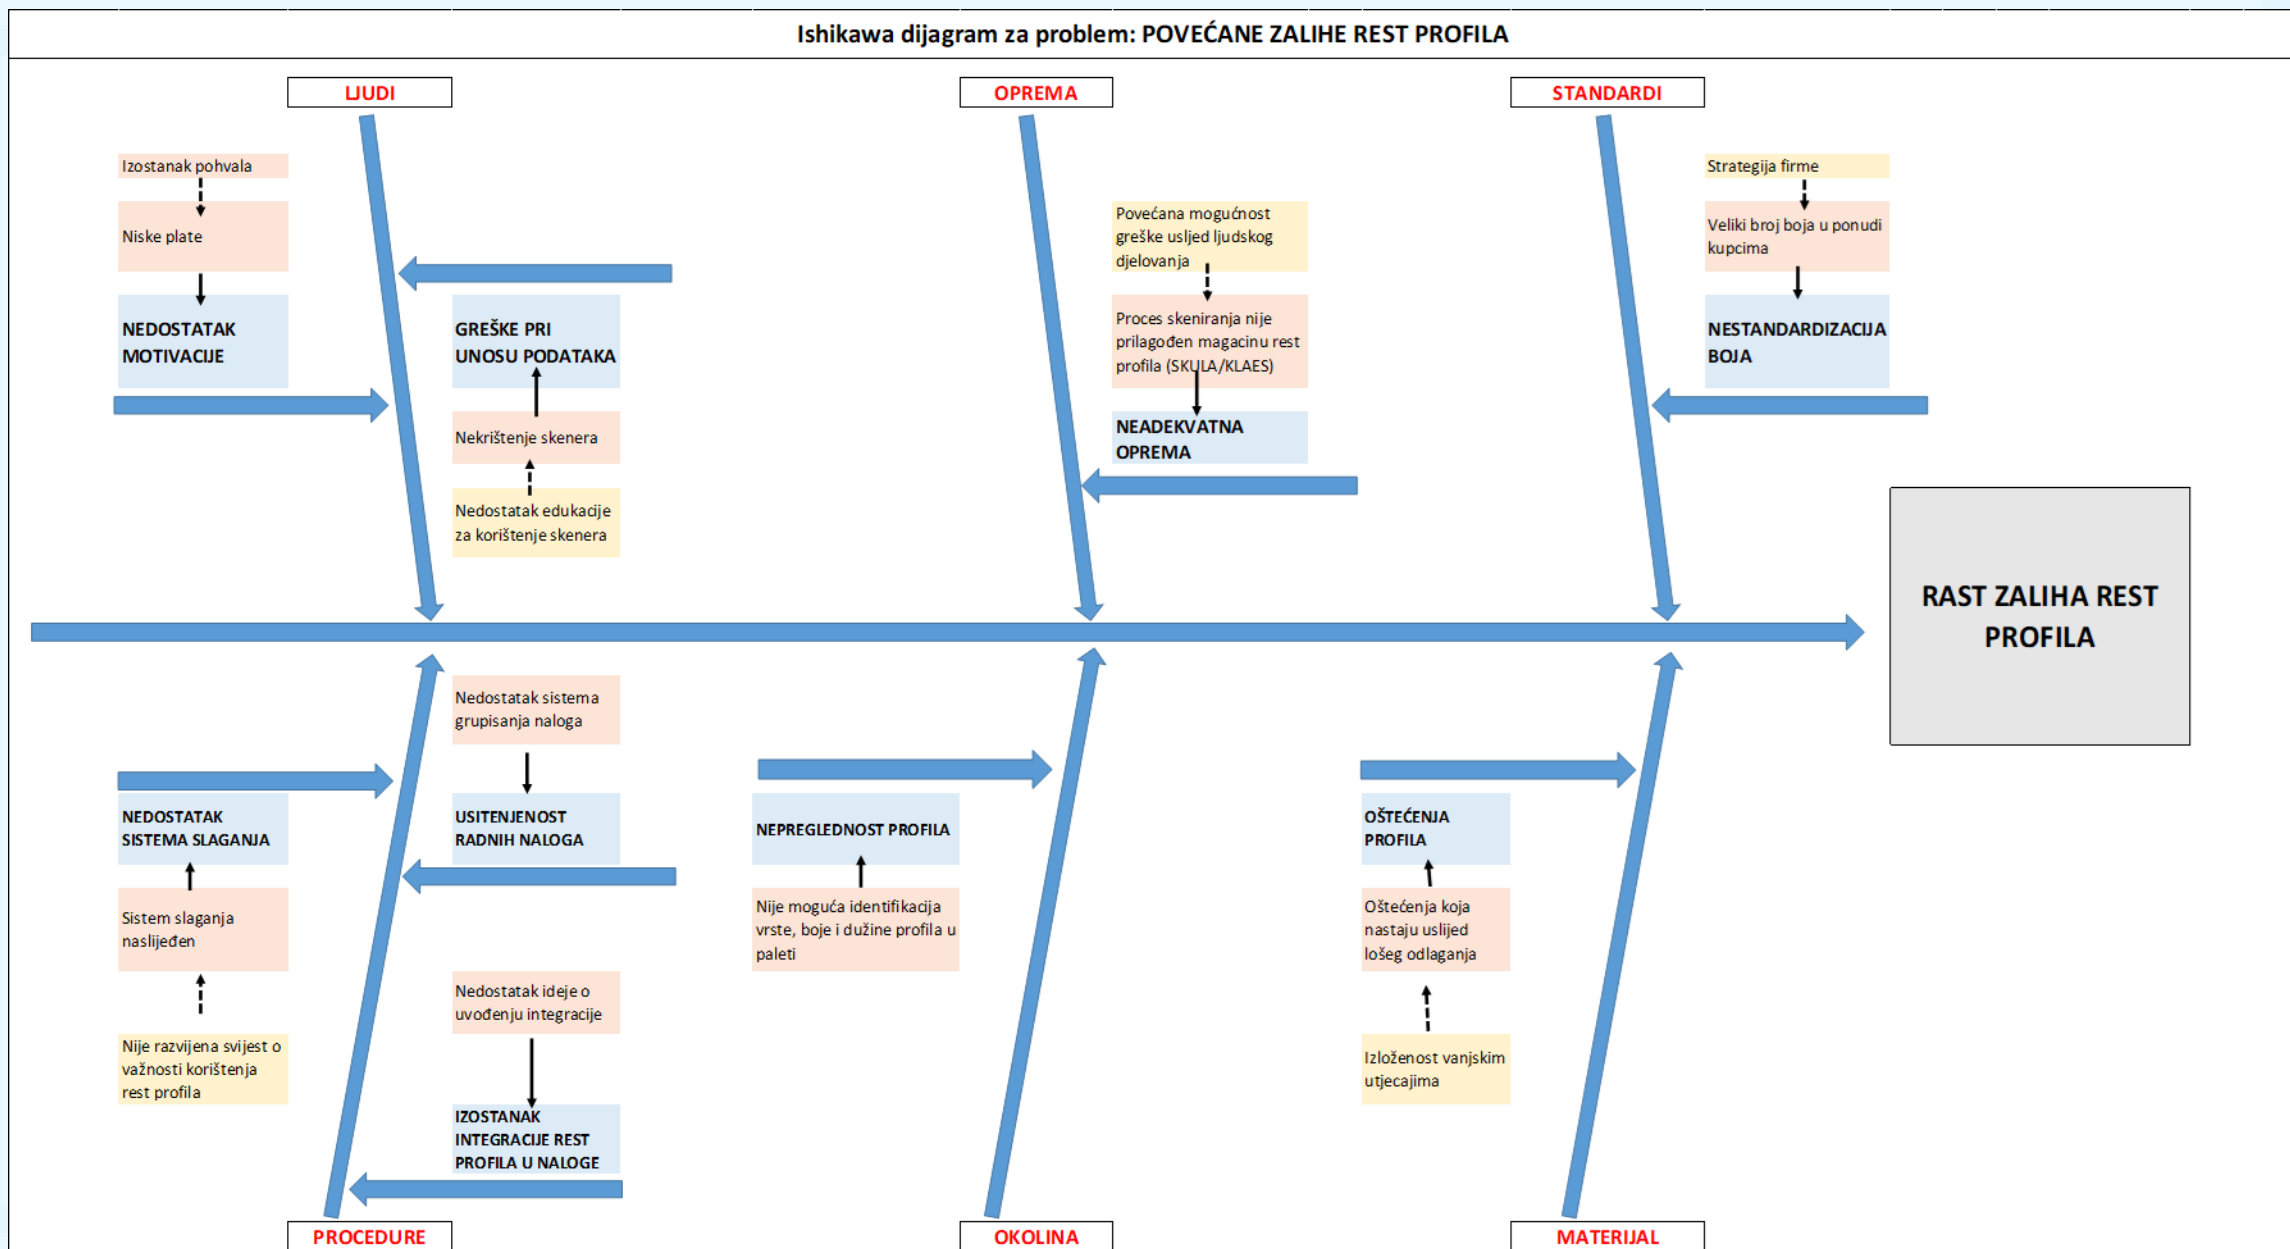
Ishikawa dijagram za problem: POVEĆANE ZALIHE REST PROFILA

LJUDI

Izostanak pohvala

Niske plate

NEDOSTATAK MOTIVACIJE

GREŠKE PRI UNOSU PODATAKA

Nekrištenje skenera

Nedostatak edukacije za korištenje skenera

OPREMA

Povećana mogućnost greške uslijed ljudskog djelovanja

Proces skeniranja nije prilagođen magacinu rest profila (SKULA/KLAES)

NEADEKVATNA OPREMA

STANDARDI

Strategija firme

Veliki broj boja u ponudi kupcima

NESTANDARDIZACIJA BOJA

RAST ZALIHA REST PROFILA

Nedostatak sistema grupisanja naloga

USITENJENOST RADNIH NALOGA

NEDOSTATAK SISTEMA SLAGANJA

Sistem slaganja naslijeđen

Nije razvijena svijest o važnosti korištenja rest profila

Nedostatak ideje o uvođenju integracije

IZOSTANAK INTEGRACIJE REST PROFILA U NALOGE

PROCEDURE

NEPREGLEDNOST PROFILA

Nije moguća identifikacija vrste, boje i dužine profila u paleti

OKOLINA

OŠTEĆENJA PROFILA

Oštećenja koja nastaju uslijed lošeg odlaganja

Izloženost vanjskim utjecajima

MATERIJAL